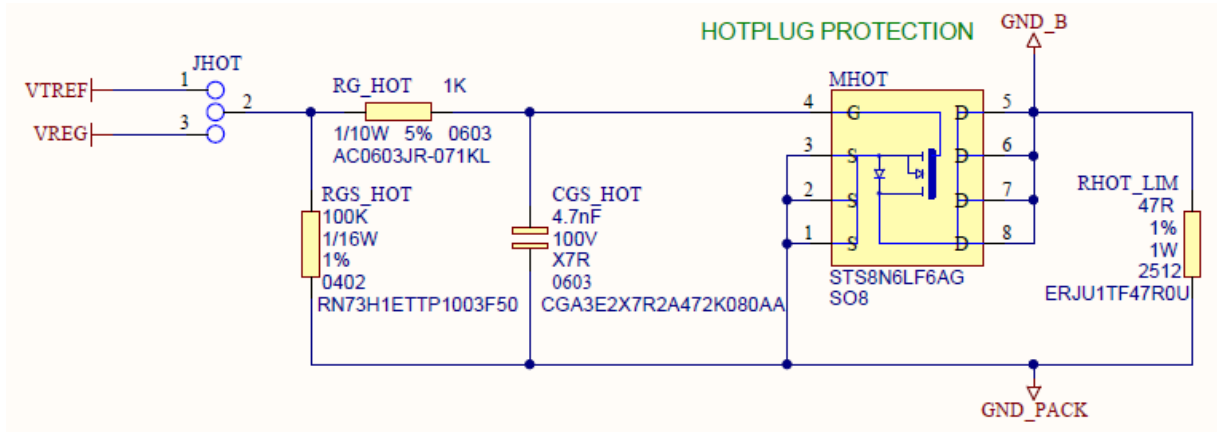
HOTPLUG PROTECTION

GND_B

JHOT

VTREF 1

2

VREG 3

RG_HOT 1K

1/10W 5% 0603

AC0603JR-071KL

MHOT

4 G D 5

3 S D 6

2 S D 7

1 S D 8

RGS_HOT
100K
1/16W
1%
0402
RN73H1ETTP1003F50

CGS_HOT
4.7nF
100V
X7R
0603
CGA3E2X7R2A472K080AA

STS8N6LF6AG
SO8

RHOT_LIM
47R
1%
1W
2512
ERJU1TF47R0U

GND_PACK